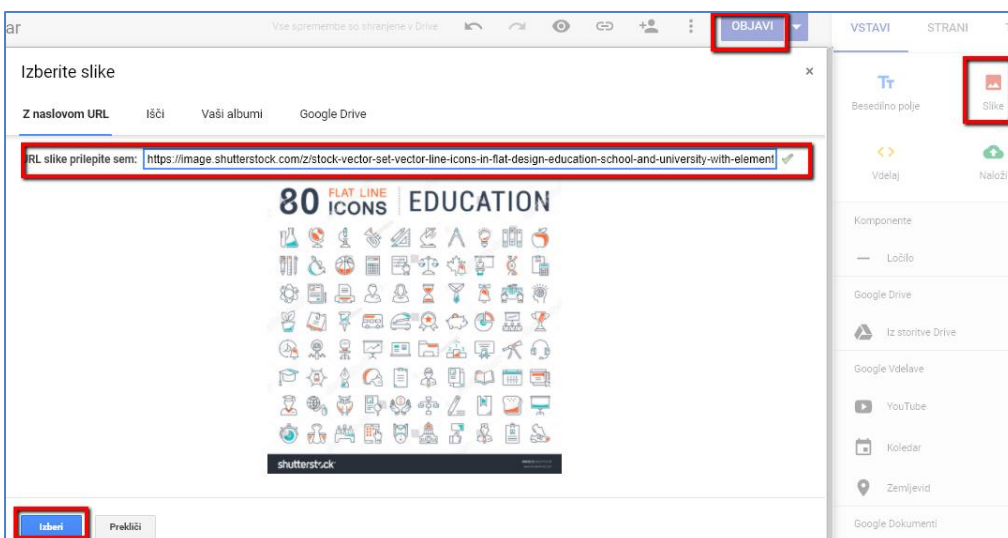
ar

Vse spremembe so shranjene v Drive

OBJAVI

VSTAVI STRANI

Izberite slike

×

Z naslovom URL Išči Vaši albumi Google Drive

URL slike prilepite sem: https://image.shutterstock.com/z/stock-vector-set-vector-line-icons-in-flat-design-education-school-and-university-with-element

80 FLAT LINE ICONS EDUCATION

shutterstock

Izberi Prekliči

Besedilno polje

Slike

Vdelaj

Naloži

Komponente

Ločilo

Google Drive

Iz storitve Drive

Google Vdelave

YouTube

Koledar

Zemljevid

Google Dokumenti